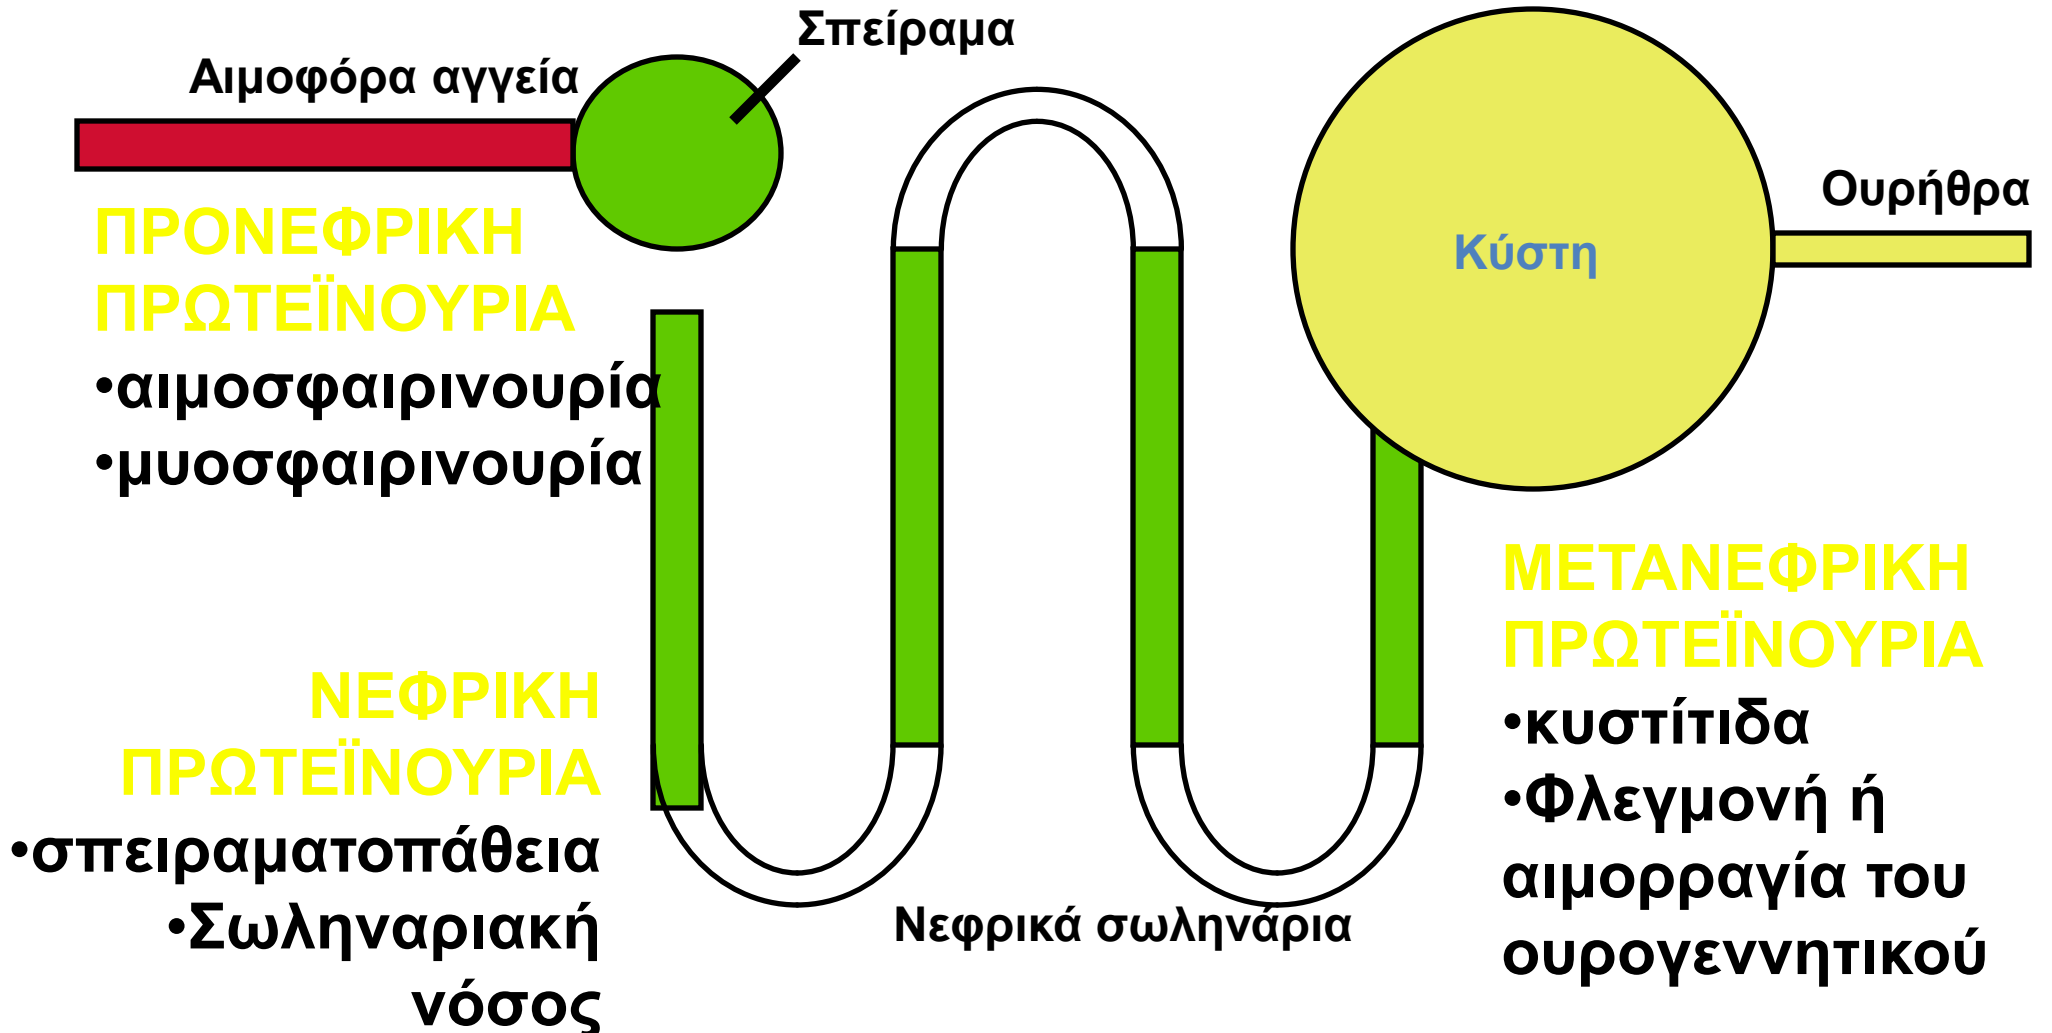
Σπείραμα

Αιμοφόρα αγγεία

ΠΡΟΝΕΦΡΙΚΗ ΠΡΩΤΕΪΝΟΥΡΙΑ
•αιμοσφαιρινουρία
•μυοσφαιρινουρία

Κύστη

Ουρήθρα

ΝΕΦΡΙΚΗ ΠΡΩΤΕΪΝΟΥΡΙΑ
•σπειραματοπάθεια
•Σωληναριακή νόσος

Νεφρικά σωληνάρια

ΜΕΤΑΝΕΦΡΙΚΗ ΠΡΩΤΕΪΝΟΥΡΙΑ
•κυστίτιδα
•Φλεγμονή ή αιμορραγία του ουρογεννητικού